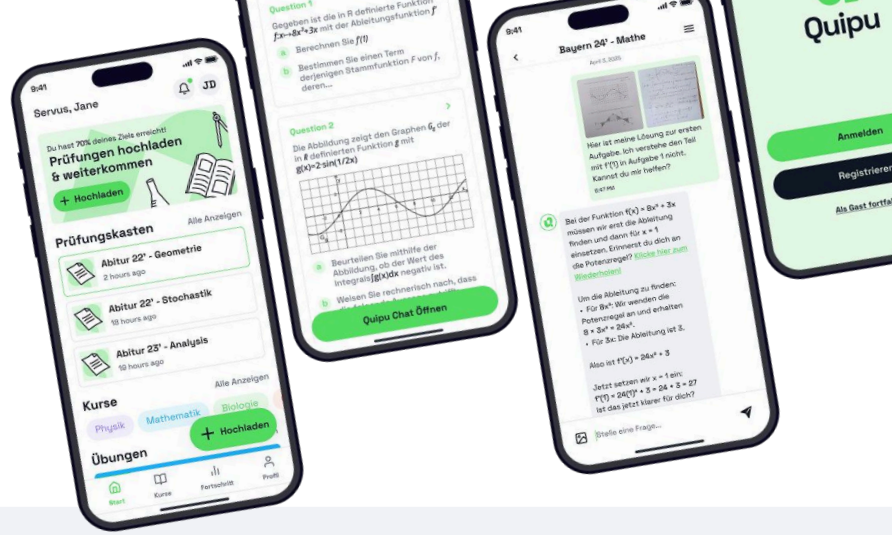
9:41

Servus, Jane

JD

Du hast 70% deines Ziels erreicht!

Prüfungen hochladen & weiterkommen

+ Hochladen

Prüfungskasten

Alle Anzeigen

Abitur 22' - Geometrie

2 hours ago

Abitur 22' - Stochastik

18 hours ago

Abitur 23' - Analysis

19 hours ago

Alle Anzeigen

Kurse

Physik

Mathematik

Biologie

+ Hochladen

Übungen

Start

Kurse

Fortschritt

Profil

Question 1

Gegeben ist die in ℝ definierte Funktion $f$ $f:x \mapsto -8x^3+3x$ mit der Ableitungsfunktion $f'$

a Berechnen Sie $f'(1)$

b Bestimmen Sie einen Term derjenigen Stammfunktion $F$ von $f$, deren...

Question 2

Die Abbildung zeigt den Graphen $G_g$ der in ℝ definierten Funktion $g$ mit $g(x)=2 \cdot \sin(1/2x)$

a Beurteilen Sie mithilfe der Abbildung, ob der Wert des Integrals $\int g(x)dx$ negativ ist.

b Weisen Sie rechnerisch nach, dass

Quipu Chat Öffnen

9:41

Bayern 24' - Mathe

April 3, 2025

Hier ist meine Lösung zur ersten Aufgabe. Ich verstehe den Teil mit f'(1) in Aufgabe 1 nicht. Kannst du mir helfen?

Bei der Funktion f(x) = 8x³ + 3x müssen wir erst die Ableitung finden und dann für x = 1 einsetzen. Erinnerst du dich an die Potenzregel? Klicke hier zum Wiederholen!

Um die Ableitung zu finden:
• Für 8x³: Wir wenden die Potenzregel an und erhalten 8 × 3x² = 24x².
• Für 3x: Die Ableitung ist 3.

Also ist f'(x) = 24x² + 3

Jetzt setzen wir x = 1 ein:
f'(1) = 24(1)² + 3 = 24 + 3 = 27
Ist das jetzt klarer für dich?

Stelle eine Frage...

Quipu

Anmelden

Registrieren

Als Gast fortfa